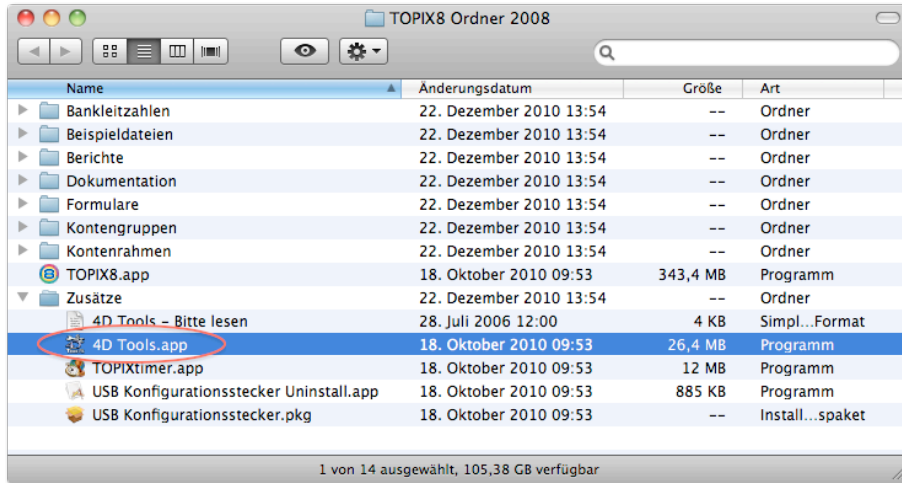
TOPIX8 Ordner 2008

| Name | Änderungsdatum | Größe | Art |
|---|---|---|---|
| Bankleitzahlen | 22. Dezember 2010 13:54 | -- | Ordner |
| Beispieldateien | 22. Dezember 2010 13:54 | -- | Ordner |
| Berichte | 22. Dezember 2010 13:54 | -- | Ordner |
| Dokumentation | 22. Dezember 2010 13:54 | -- | Ordner |
| Formulare | 22. Dezember 2010 13:54 | -- | Ordner |
| Kontengruppen | 22. Dezember 2010 13:54 | -- | Ordner |
| Kontenrahmen | 22. Dezember 2010 13:54 | -- | Ordner |
| TOPIX8.app | 18. Oktober 2010 09:53 | 343,4 MB | Programm |
| Zusätze | 22. Dezember 2010 13:54 | -- | Ordner |
| 4D Tools – Bitte lesen | 28. Juli 2006 12:00 | 4 KB | Simpl…Format |
| 4D Tools.app | 18. Oktober 2010 09:53 | 26,4 MB | Programm |
| TOPIXtimer.app | 18. Oktober 2010 09:53 | 12 MB | Programm |
| USB Konfigurationsstecker Uninstall.app | 18. Oktober 2010 09:53 | 885 KB | Programm |
| USB Konfigurationsstecker.pkg | 18. Oktober 2010 09:53 | -- | Install…spaket |

1 von 14 ausgewählt, 105,38 GB verfügbar